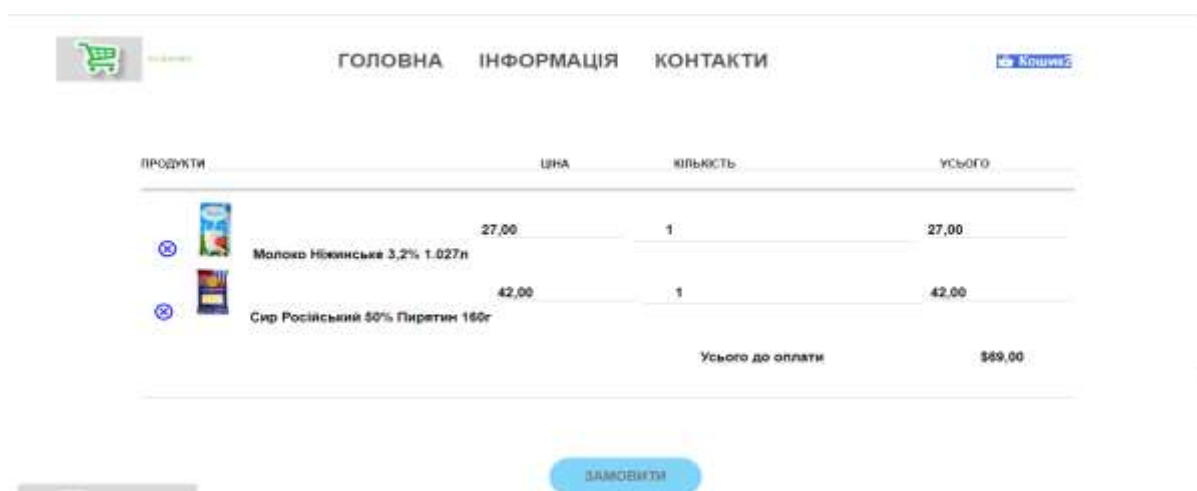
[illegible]

ГОЛОВНА ІНФОРМАЦІЯ КОНТАКТИ

Кошик2

| ПРОДУКТИ | ЦІНА | КІЛЬКІСТЬ | УСЬОГО |
|---|---|---|---|
| Молоко Ніжинське 3,2% 1.027л | 27,00 | 1 | 27,00 |
| Сир Російський 50% Пирятин 160г | 42,00 | 1 | 42,00 |
| | | Усього до оплати | $69,00 |

ЗАМОВИТИ